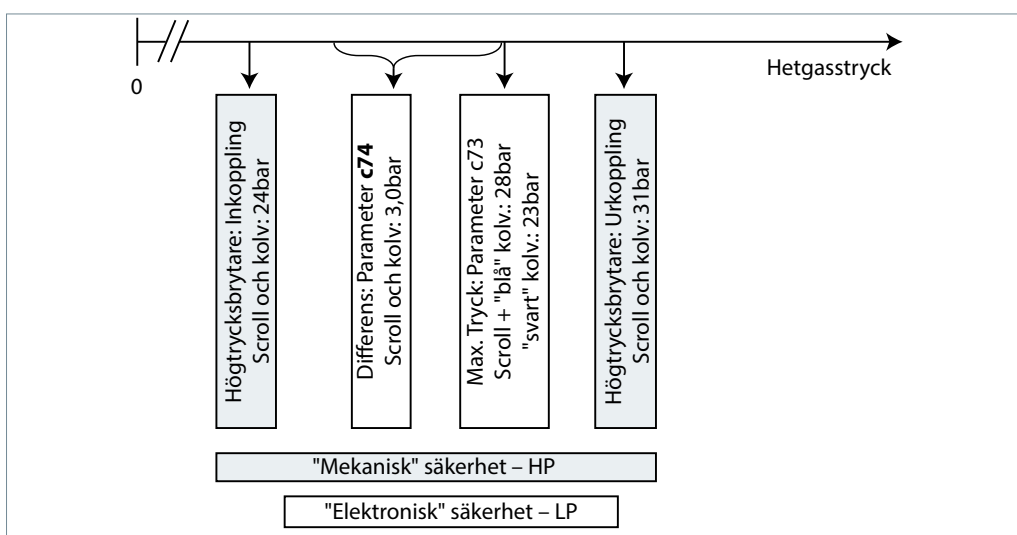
0

Hetgasstryck

Högtrycksbrytare: Inkoppling
Scroll och kolv: 24bar

Differens: Parameter **c74**
Scroll och kolv: 3,0bar

Max. Tryck: Parameter c73
Scroll + "blå" kolv.: 28bar
"svart" kolv.: 23bar

Högtrycksbrytare: Urkoppling
Scroll och kolv: 31bar

"Mekanisk" säkerhet – HP

"Elektronisk" säkerhet – LP